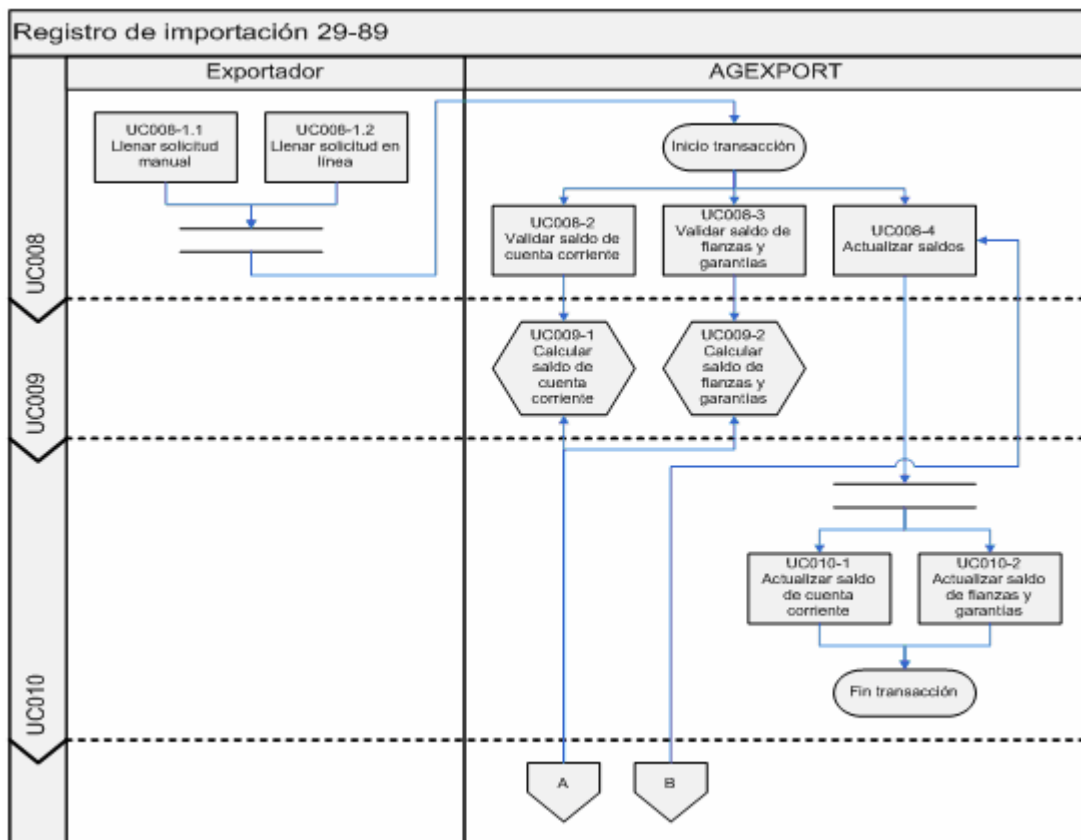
Registro de importación 29-89

Exportador

AGEXPORT

UC008-1.1
Llenar solicitud manual

UC008-1.2
Llenar solicitud en línea

Inicio transacción

UC008-2
Validar saldo de cuenta corriente

UC008-3
Validar saldo de fianzas y garantías

UC008-4
Actualizar saldos

UC008

UC009-1
Calcular saldo de cuenta corriente

UC009-2
Calcular saldo de fianzas y garantías

UC009

UC010-1
Actualizar saldo de cuenta corriente

UC010-2
Actualizar saldo de fianzas y garantías

Fin transacción

UC010

A

B